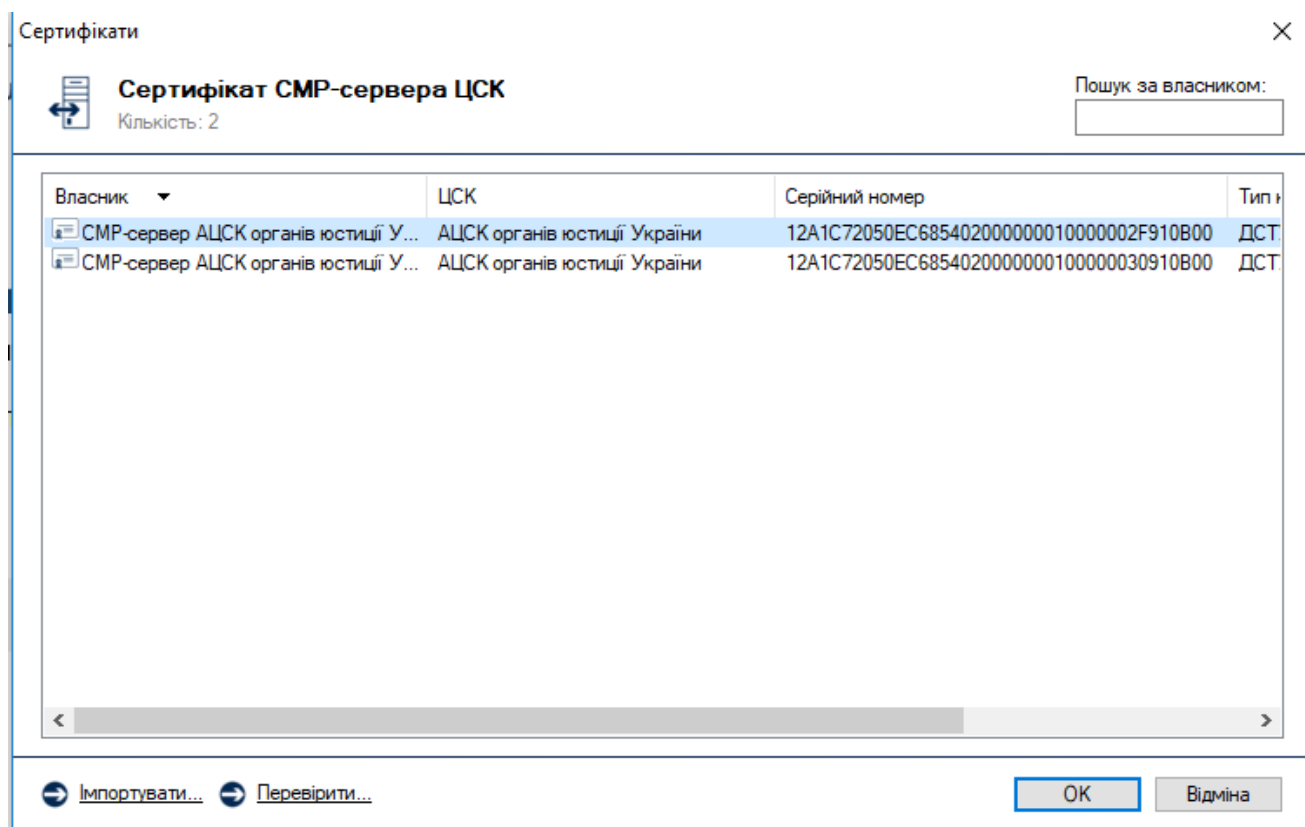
Сертифікати

Сертифікат CMP-сервера ЦСК
Кількість: 2

Пошук за власником:

| Власник | ЦСК | Серійний номер | Тип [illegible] |
|---|---|---|---|
| CMP-сервер АЦСК органів юстиції У... | АЦСК органів юстиції України | 12A1C72050EC685402000000010000002F910B00 | ДСТ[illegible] |
| CMP-сервер АЦСК органів юстиції У... | АЦСК органів юстиції України | 12A1C72050EC6854020000000100000030910B00 | ДСТ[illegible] |

Імпортувати... Перевірити...

OK Відміна